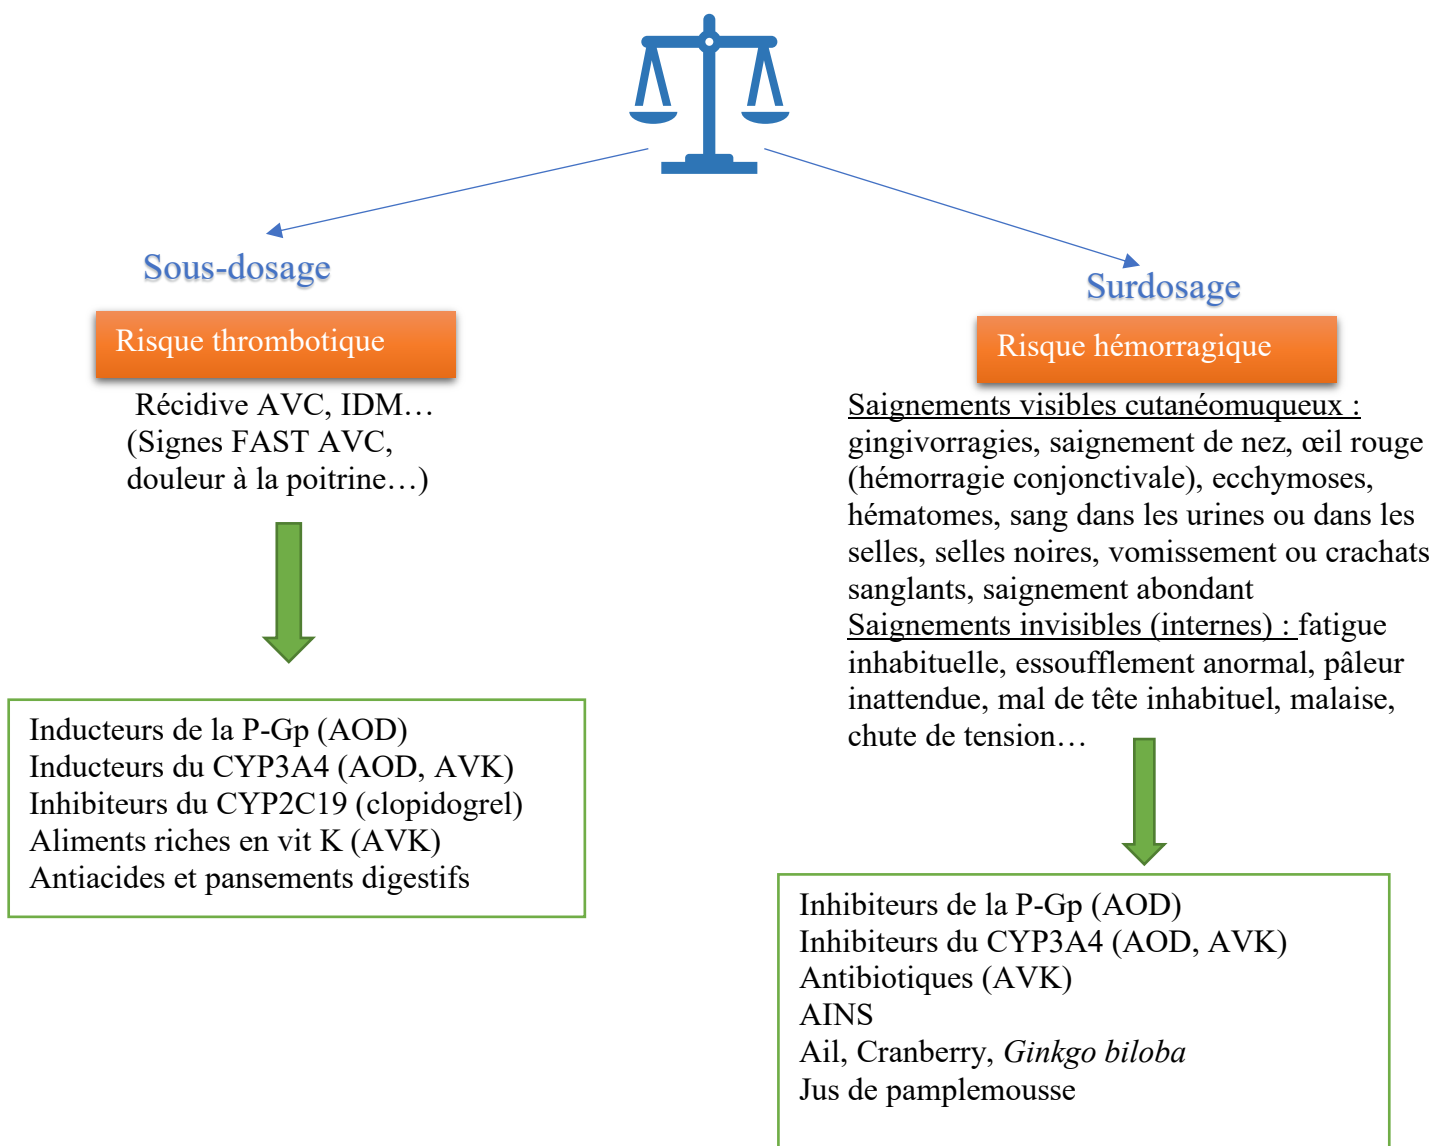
Sous-dosage

Risque thrombotique

Récidive AVC, IDM…
(Signes FAST AVC, douleur à la poitrine…)

Inducteurs de la P-Gp (AOD)
Inducteurs du CYP3A4 (AOD, AVK)
Inhibiteurs du CYP2C19 (clopidogrel)
Aliments riches en vit K (AVK)
Antiacides et pansements digestifs

Surdosage

Risque hémorragique

Saignements visibles cutanéomuqueux : gingivorragies, saignement de nez, œil rouge (hémorragie conjonctivale), ecchymoses, hématomes, sang dans les urines ou dans les selles, selles noires, vomissement ou crachats sanglants, saignement abondant
Saignements invisibles (internes) : fatigue inhabituelle, essoufflement anormal, pâleur inattendue, mal de tête inhabituel, malaise, chute de tension…

Inhibiteurs de la P-Gp (AOD)
Inhibiteurs du CYP3A4 (AOD, AVK)
Antibiotiques (AVK)
AINS
Ail, Cranberry, Ginkgo biloba
Jus de pamplemousse